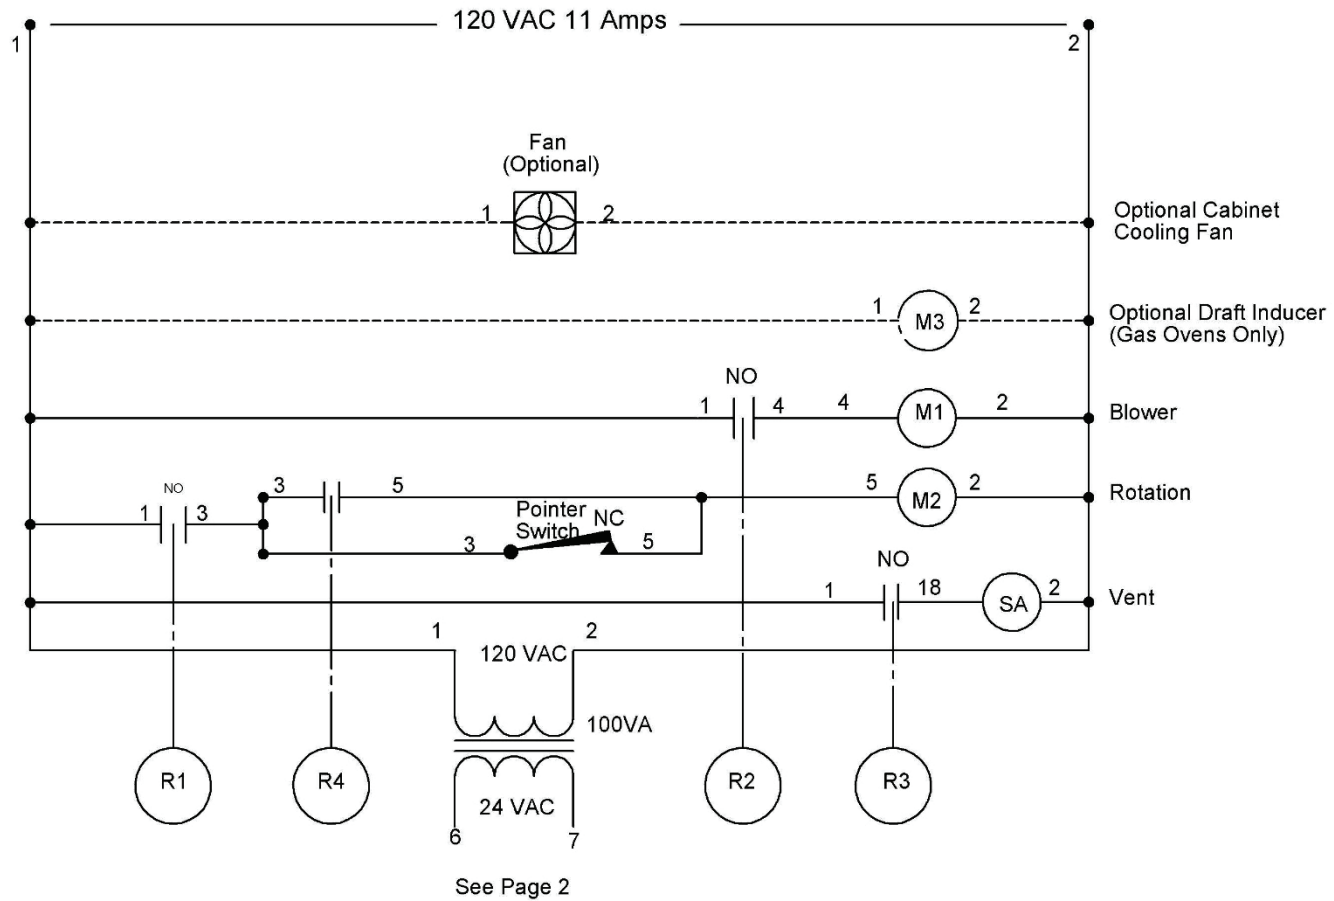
120 VAC 11 Amps

1

2

Fan
(Optional)

1 2

Optional Cabinet Cooling Fan

1 M3 2

Optional Draft Inducer (Gas Ovens Only)

NO

1 4 4 M1 2

Blower

NO

1 3 3 5 5 M2 2

Rotation

Pointer Switch NC

3 5

NO

1 18 SA 2

Vent

1 2

120 VAC

100VA

24 VAC

6 7

R1 R4 R2 R3

See Page 2